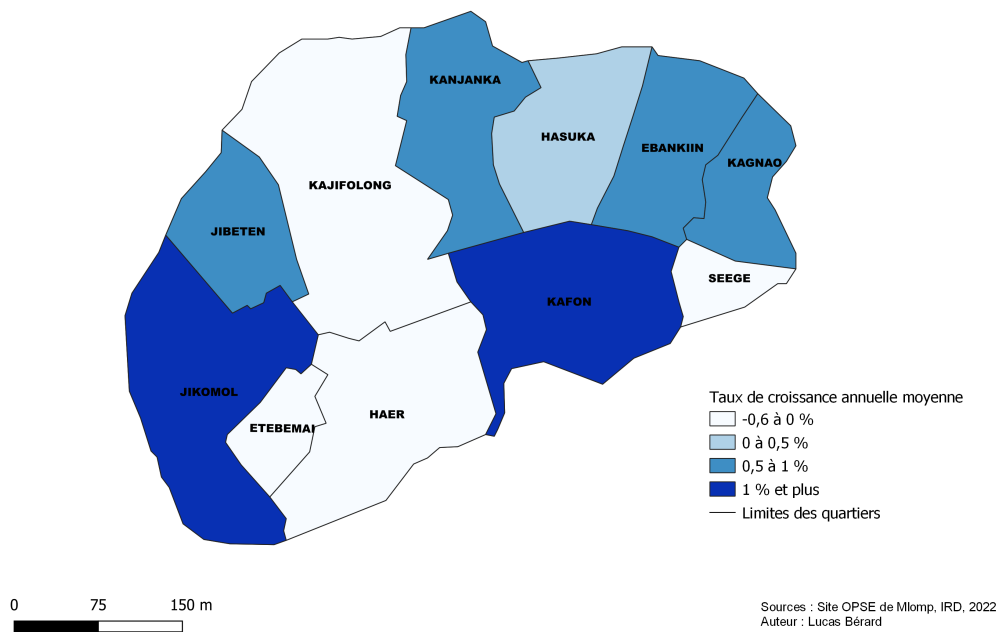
KANJANKA
HASUKA
EBANKIIN
KAGNAO
KAJIFOLONG
JIBETEN
SEEGE
KAFON
JIKOMOL
ETEBEMAI
HAER

Taux de croissance annuelle moyenne
-0,6 à 0 %
0 à 0,5 %
0,5 à 1 %
1 % et plus
Limites des quartiers

0 75 150 m

Sources : Site OPSE de Mlomp, IRD, 2022
Auteur : Lucas Bérard